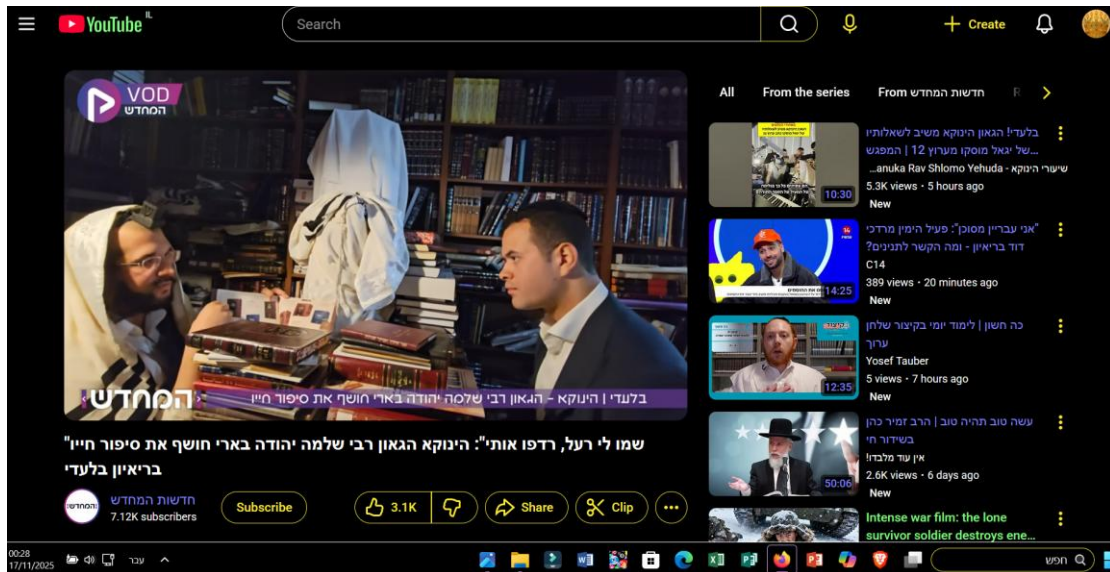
YouTube IL

Search

Create

VOD
המחדש

המחדש

בלעדי | הינוקא - הגאון רבי שלמה יהודה בארי חושף את סיפור חייו

"שמו לי רעל, רדפו אותי": הינוקא הגאון רבי שלמה יהודה בארי חושף את סיפור חייו" בריאיון בלעדי

חדשות המחדש
7.12K subscribers

Subscribe

3.1K

Share

Clip

All

From the series

From חדשות המחדש

בלעדי! הגאון הינוקא משיב לשאלותיו של יגאל מוסקו מערוץ 12 | המפגש...
שיעורי הינוקא - anuka Rav Shlomo Yehuda...
5.3K views • 5 hours ago
New
10:30

"אני עבריין מסוכן": פעיל הימין מרדכי דוד בריאיון - ומה הקשר לתניניס?
C14
389 views • 20 minutes ago
New
14:25

כה חשון | לימוד יומי בקיצור שלחן ערוך
Yosef Tauber
5 views • 7 hours ago
New
12:35

עשה טוב תהיה טוב | הרב זמיר כהן בשידור חי
אין עוד מלבדו!
2.6K views • 6 days ago
New
50:06

Intense war film: the lone survivor soldier destroys ene...

00:28
17/11/2025
עבר
חפש